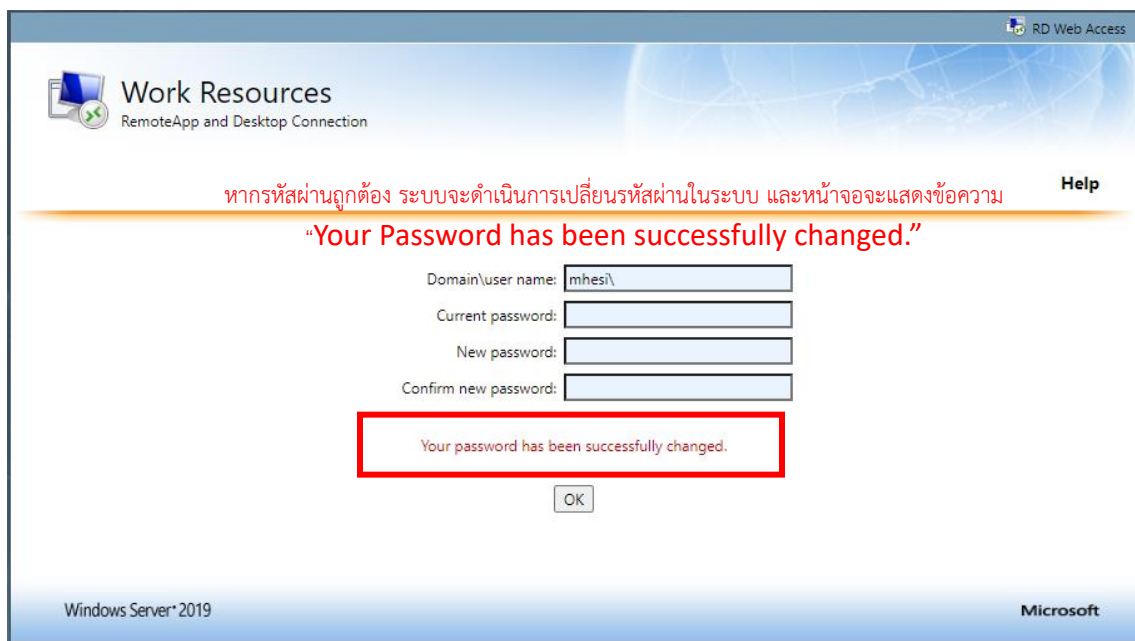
RD Web Access

Work Resources
RemoteApp and Desktop Connection

หากรหัสผ่านถูกต้อง ระบบจะดำเนินการเปลี่ยนรหัสผ่านในระบบ และหน้าจอจะแสดงข้อความ

Help

"Your Password has been successfully changed."

Domain\user name: mhesi\

Current password:

New password:

Confirm new password:

Your password has been successfully changed.

OK

Windows Server® 2019

Microsoft